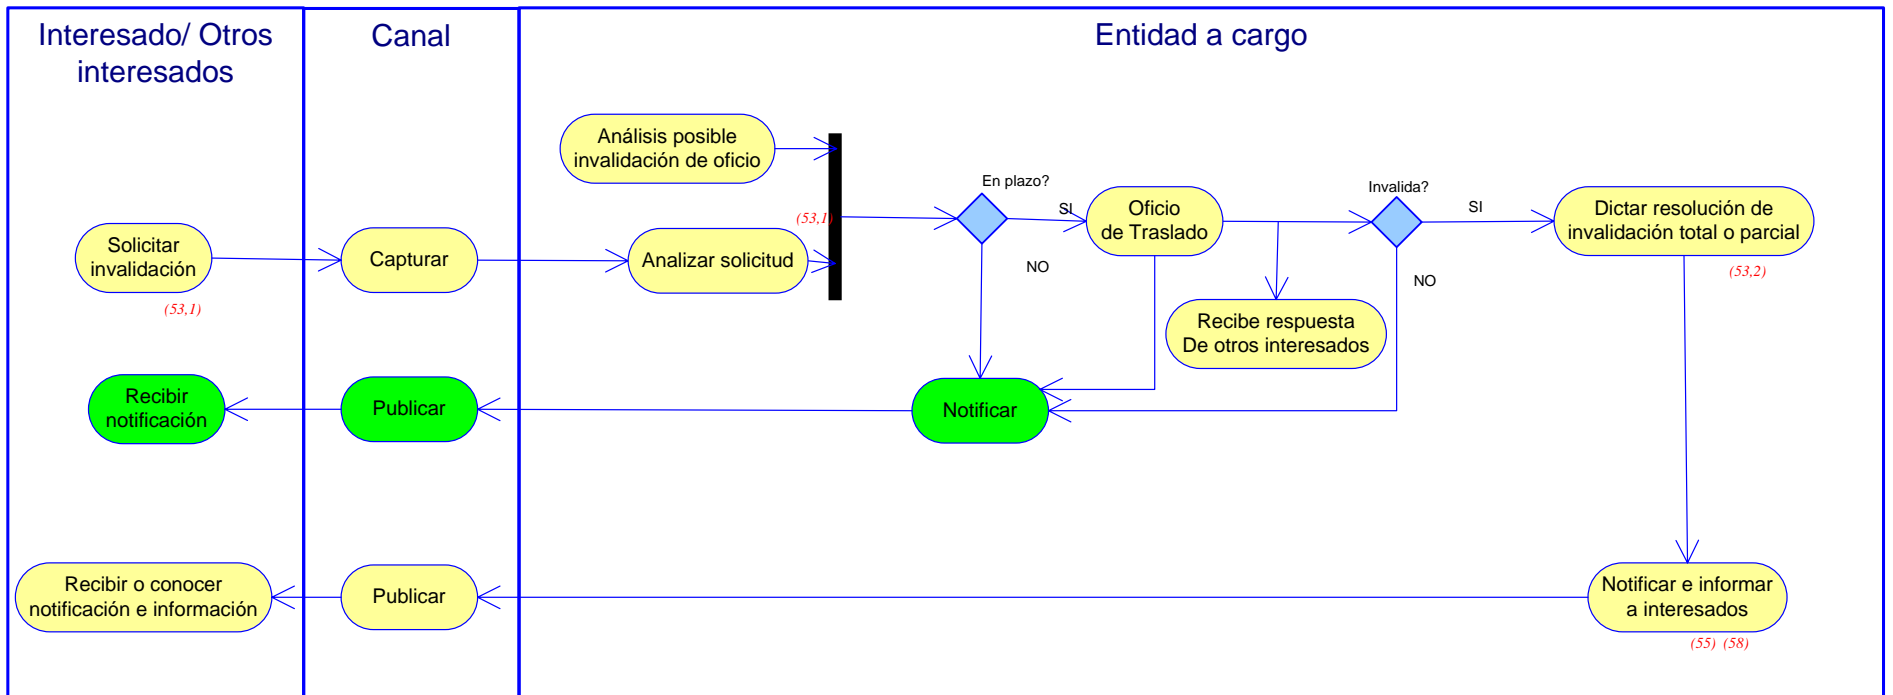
Interesado/ Otros interesados

Canal

Entidad a cargo

Análisis posible invalidación de oficio

Solicitar invalidación

(53,1)

Capturar

Analizar solicitud

(53,1)

En plazo?

SI

NO

Oficio de Traslado

Recibe respuesta De otros interesados

Invalida?

SI

NO

Dictar resolución de invalidación total o parcial

(53,2)

Recibir notificación

Publicar

Notificar

Recibir o conocer notificación e información

Publicar

Notificar e informar a interesados

(55) (58)